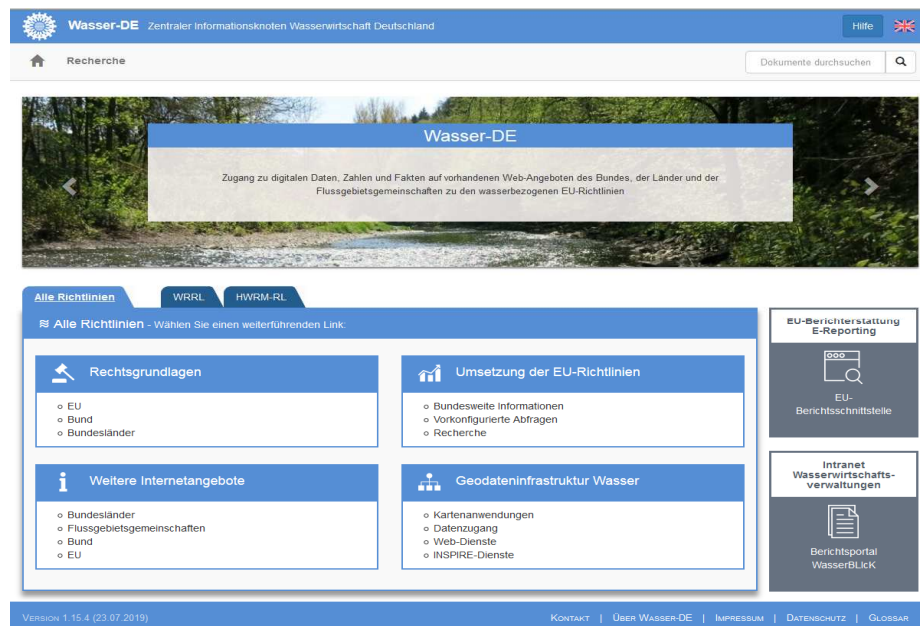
Wasser-DE Zentraler Informationsknoten Wasserwirtschaft Deutschland

Hilfe

Recherche

Dokumente durchsuchen

Wasser-DE

Zugang zu digitalen Daten, Zahlen und Fakten auf vorhandenen Web-Angeboten des Bundes, der Länder und der Flussgebietsgemeinschaften zu den wasserbezogenen EU-Richtlinien

Alle Richtlinien | WRRL | HWRM-RL

≋ Alle Richtlinien - Wählen Sie einen weiterführenden Link:

Rechtsgrundlagen
- EU
- Bund
- Bundesländer

Umsetzung der EU-Richtlinien
- Bundesweite Informationen
- Vorkonfigurierte Abfragen
- Recherche

Weitere Internetangebote
- Bundesländer
- Flussgebietsgemeinschaften
- Bund
- EU

Geodateninfrastruktur Wasser
- Kartenanwendungen
- Datenzugang
- Web-Dienste
- INSPIRE-Dienste

EU-Berichterstattung E-Reporting

EU-Berichtsschnittstelle

Intranet Wasserwirtschafts-verwaltungen

Berichtsportal WasserBLIcK

Version 1.15.4 (23.07.2019)

Kontakt | Über Wasser-DE | Impressum | Datenschutz | Glossar